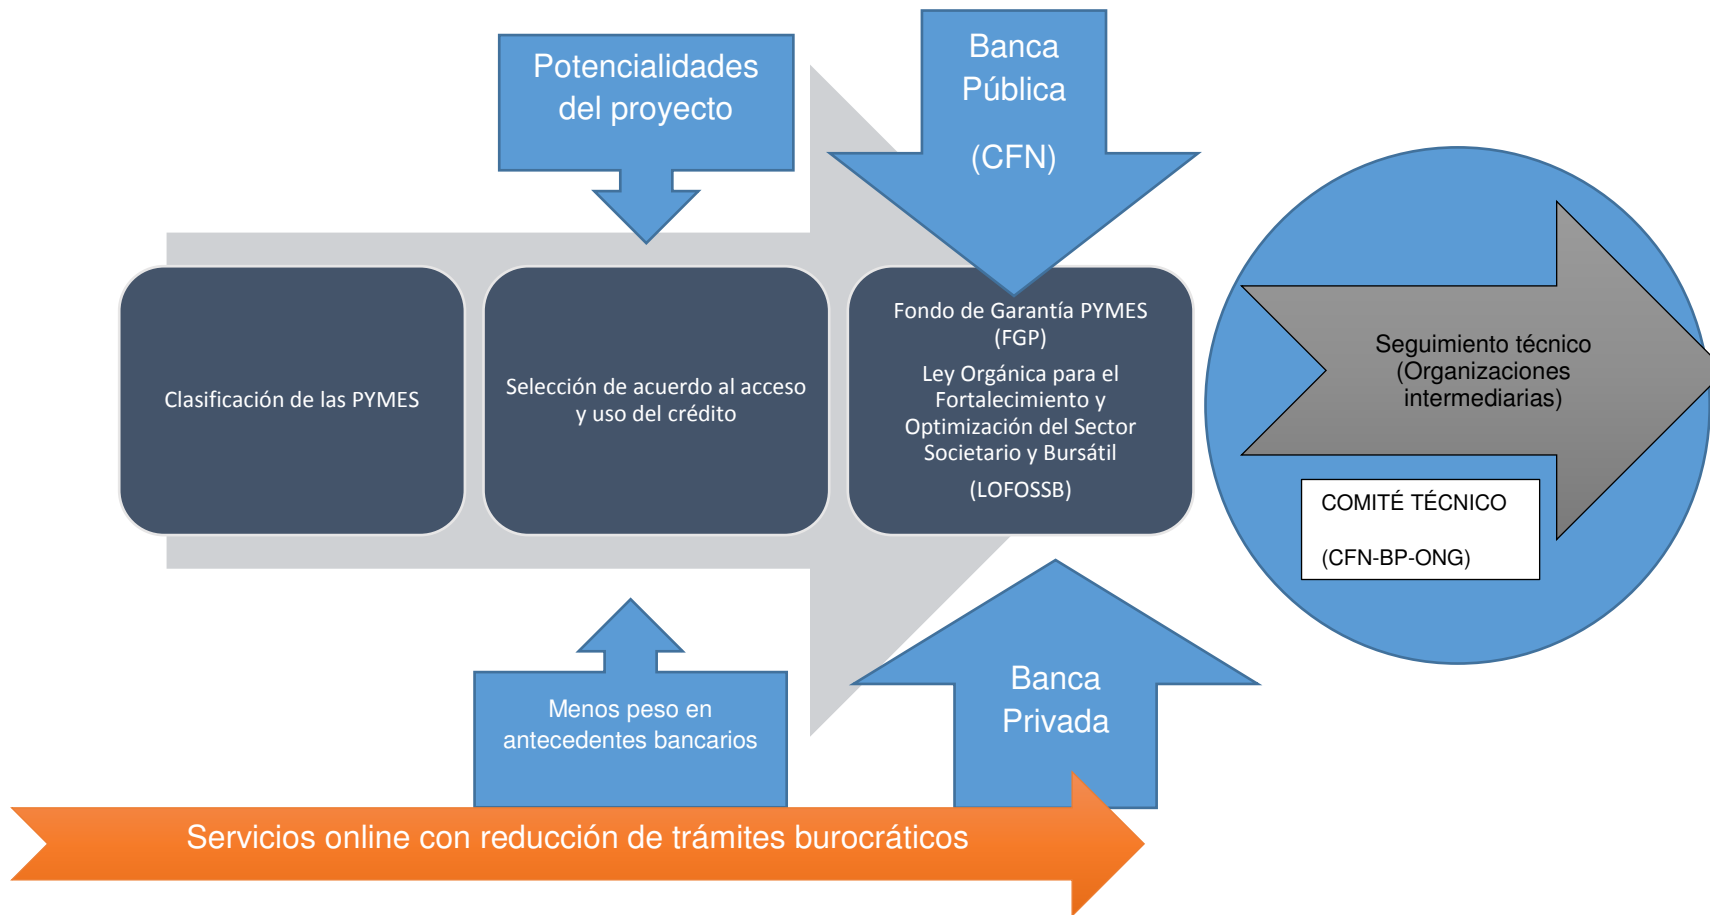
Potencialidades del proyecto

Banca Pública

(CFN)

Clasificación de las PYMES

Selección de acuerdo al acceso y uso del crédito

Fondo de Garantía PYMES (FGP)

Ley Orgánica para el Fortalecimiento y Optimización del Sector Societario y Bursátil

(LOFOSSB)

Seguimiento técnico (Organizaciones intermediarias)

COMITÉ TÉCNICO

(CFN-BP-ONG)

Menos peso en antecedentes bancarios

Banca Privada

Servicios online con reducción de trámites burocráticos